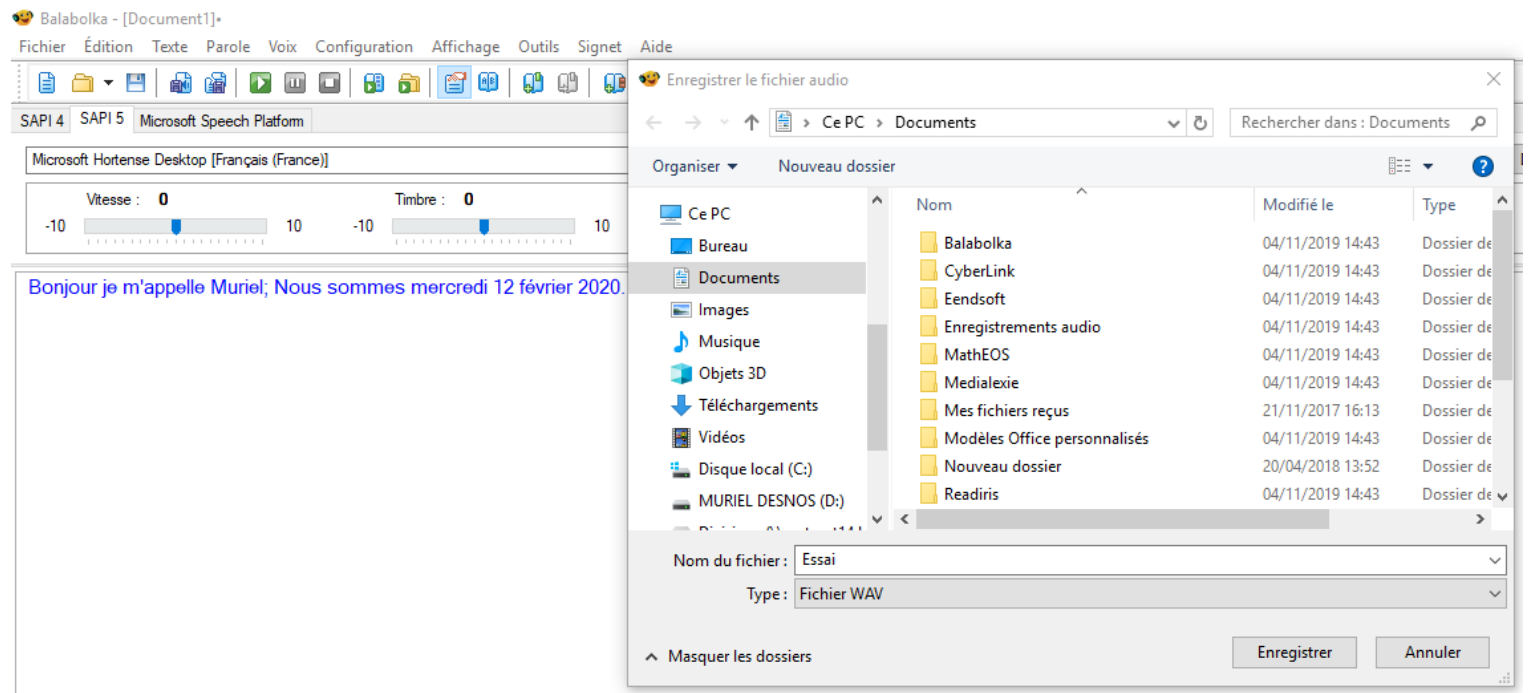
Balabolka - [Document1]•

Fichier Édition Texte Parole Voix Configuration Affichage Outils Signet Aide

SAPI 4 SAPI 5 Microsoft Speech Platform

Microsoft Hortense Desktop [Français (France)]

Vitesse : 0
-10 10

Timbre : 0
-10 10

Bonjour je m'appelle Muriel; Nous sommes mercredi 12 février 2020.

Enregistrer le fichier audio

Ce PC > Documents

Rechercher dans : Documents

Organiser ▾ Nouveau dossier

Ce PC
Bureau
Documents
Images
Musique
Objets 3D
Téléchargements
Vidéos
Disque local (C:)
MURIEL DESNOS (D:)
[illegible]

| Nom | Modifié le | Type |
|---|---|---|
| Balabolka | 04/11/2019 14:43 | Dossier de |
| CyberLink | 04/11/2019 14:43 | Dossier de |
| Eendsoft | 04/11/2019 14:43 | Dossier de |
| Enregistrements audio | 04/11/2019 14:43 | Dossier de |
| MathEOS | 04/11/2019 14:43 | Dossier de |
| Medialexie | 04/11/2019 14:43 | Dossier de |
| Mes fichiers reçus | 21/11/2017 16:13 | Dossier de |
| Modèles Office personnalisés | 04/11/2019 14:43 | Dossier de |
| Nouveau dossier | 20/04/2018 13:52 | Dossier de |
| Readiris | 04/11/2019 14:43 | Dossier de |

Nom du fichier : Essai
Type : Fichier WAV

Masquer les dossiers

Enregistrer Annuler